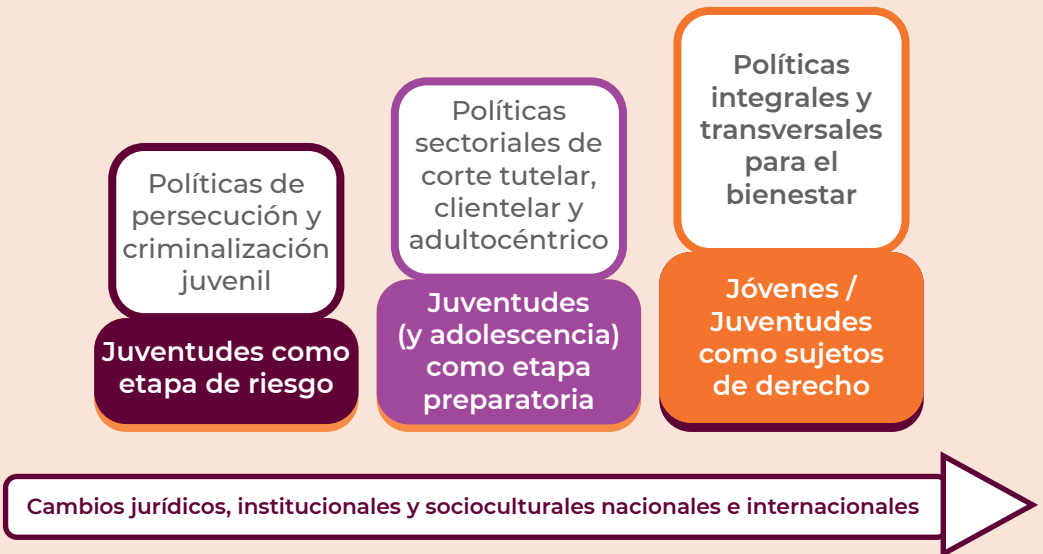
Políticas de persecución y criminalización juvenil

Juventudes como etapa de riesgo

Políticas sectoriales de corte tutelar, clientelar y adultocéntrico

Juventudes (y adolescencia) como etapa preparatoria

Políticas integrales y transversales para el bienestar

Jóvenes / Juventudes como sujetos de derecho

Cambios jurídicos, institucionales y socioculturales nacionales e internacionales